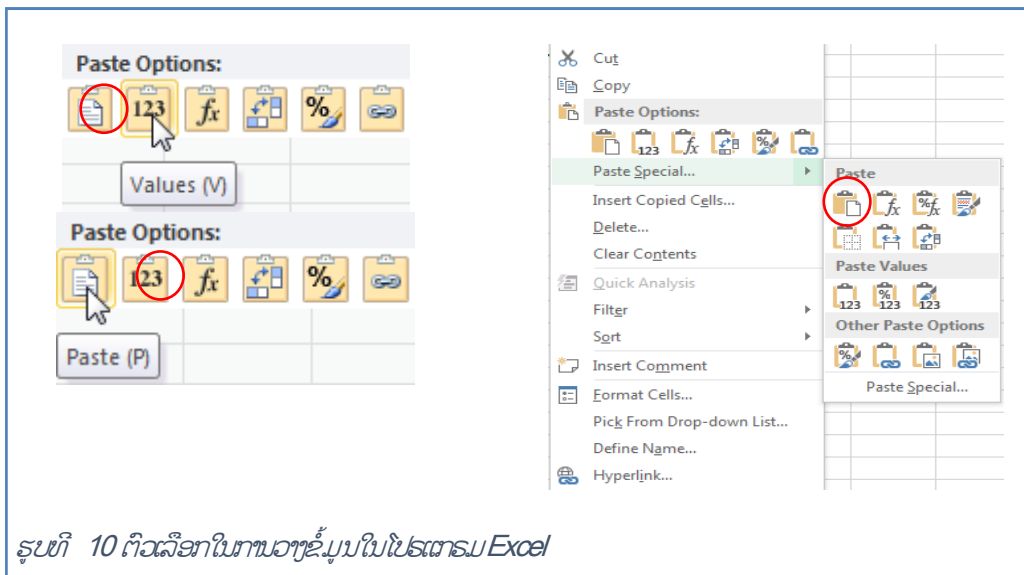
Paste Options:

Values (V)

Paste Options:

Paste (P)

Cut
Copy
Paste Options:
Paste Special...
Insert Copied Cells...
Delete...
Clear Contents
Quick Analysis
Filter
Sort
Insert Comment
Format Cells...
Pick From Drop-down List...
Define Name...
Hyperlink...

Paste
Paste Values
Other Paste Options
Paste Special...

ຮູບທີ 10 ຕົວເລືອກໃນການວາງຂໍ້ມູນໃນໂປຣແກຣມ Excel